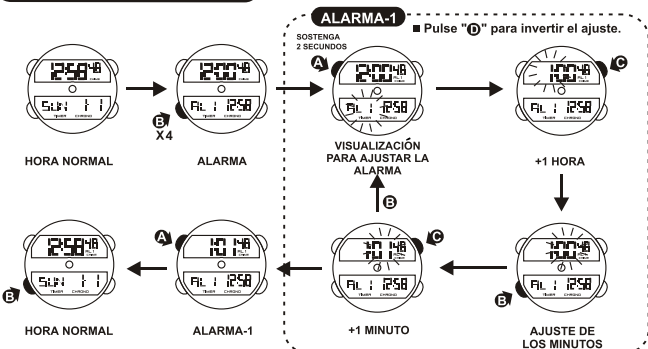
ALARMA-1

■ Pulse "D" para invertir el ajuste.

SOSTENGA 2 SEGUNDOS

12:58 48
SUN 1 1
TIMER CHRONO

HORA NORMAL

B X4

12:00 48
AL 1 12:58
TIMER CHRONO

ALARMA

A

12:00 48
AL 1 12:58
TIMER CHRONO

VISUALIZACIÓN PARA AJUSTAR LA ALARMA

C

1:00 48
AL 1 12:58

+1 HORA

B

1:00 48
AL 1 12:58

AJUSTE DE LOS MINUTOS

C

1:01 48
AL 1 12:58

+1 MINUTO

B

A

1:01 48
AL 1 12:58
TIMER CHRONO

ALARMA-1

12:58 48
SUN 1 1
TIMER CHRONO

B

HORA NORMAL